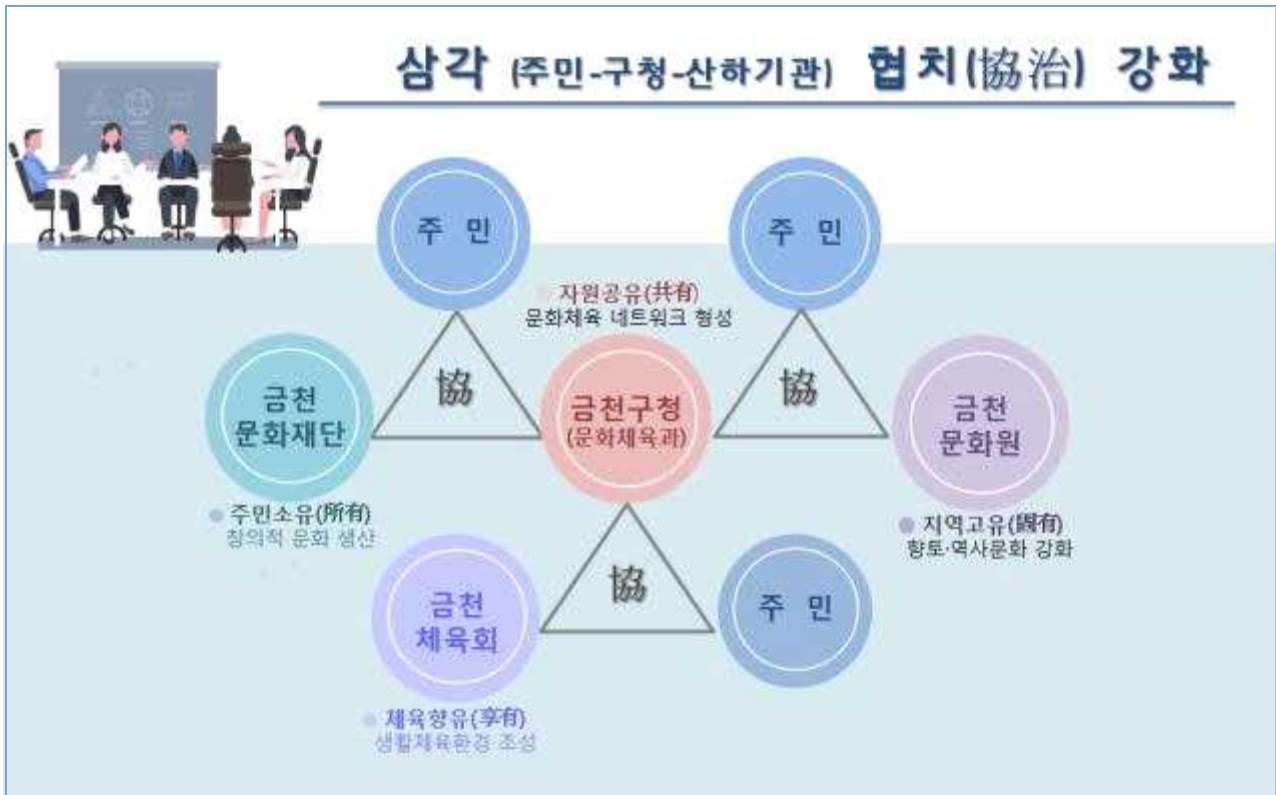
삼각 (주민-구청-산하기관) 협치(協治) 강화

주 민

주 민

자원공유(共有)
문화체육 네트워크 형성

금천
문화재단

協

금천구청
(문화체육과)

協

금천
문화원

주민소유(所有)
창의적 문화 생산

지역고유(固有)
향토·역사문화 강화

금천
체육회

協

주 민

체육향유(享有)
생활체육환경 조성